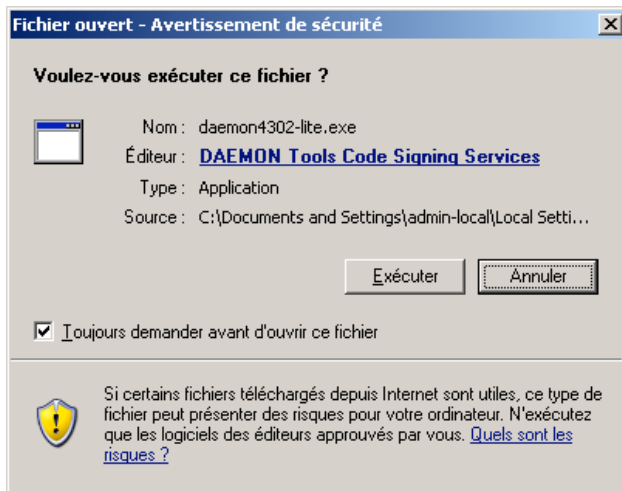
Fichier ouvert - Avertissement de sécurité

X

Voulez-vous exécuter ce fichier ?

Nom : daemon4302-lite.exe

Éditeur : DAEMON Tools Code Signing Services

Type : Application

Source : C:\Documents and Settings\admin-local\Local Setti...

Exécuter

Annuler

Toujours demander avant d'ouvrir ce fichier

Si certains fichiers téléchargés depuis Internet sont utiles, ce type de fichier peut présenter des risques pour votre ordinateur. N'exécutez que les logiciels des éditeurs approuvés par vous. Quels sont les risques ?